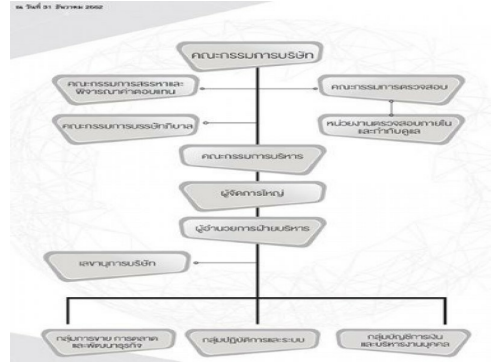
ณ วันที่ 31 ธันวาคม 2562

คณะกรรมการบริษัท

คณะกรรมการสรรหาและพิจารณาค่าตอบแทน

คณะกรรมการตรวจสอบ

หน่วยงานตรวจสอบภายในและกำกับดูแล

คณะกรรมการบรรษัทภิบาล

คณะกรรมการบริหาร

ผู้จัดการใหญ่

ผู้อำนวยการฝ่ายบริหาร

เลขานุการบริษัท

กลุ่มการขาย การตลาดและพัฒนาธุรกิจ

กลุ่มปฏิบัติการและระบบ

กลุ่มบัญชีการเงินและบริหารงานบุคคล